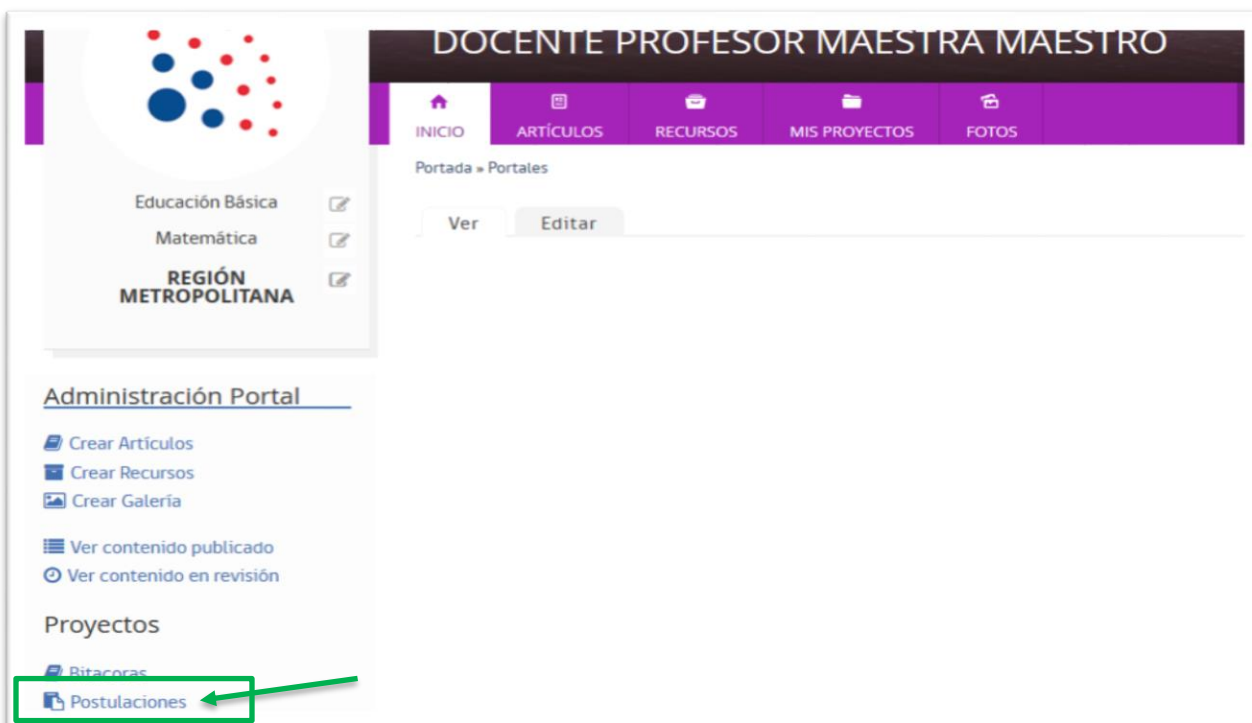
DOCENTE PROFESOR MAESTRA MAESTRO

INICIO
ARTÍCULOS
RECURSOS
MIS PROYECTOS
FOTOS

Educación Básica
Matemática
REGIÓN METROPOLITANA

Portada » Portales

Ver
Editar

Administración Portal

Crear Artículos
Crear Recursos
Crear Galería

Ver contenido publicado
Ver contenido en revisión

Proyectos

Bitacoras
Postulaciones